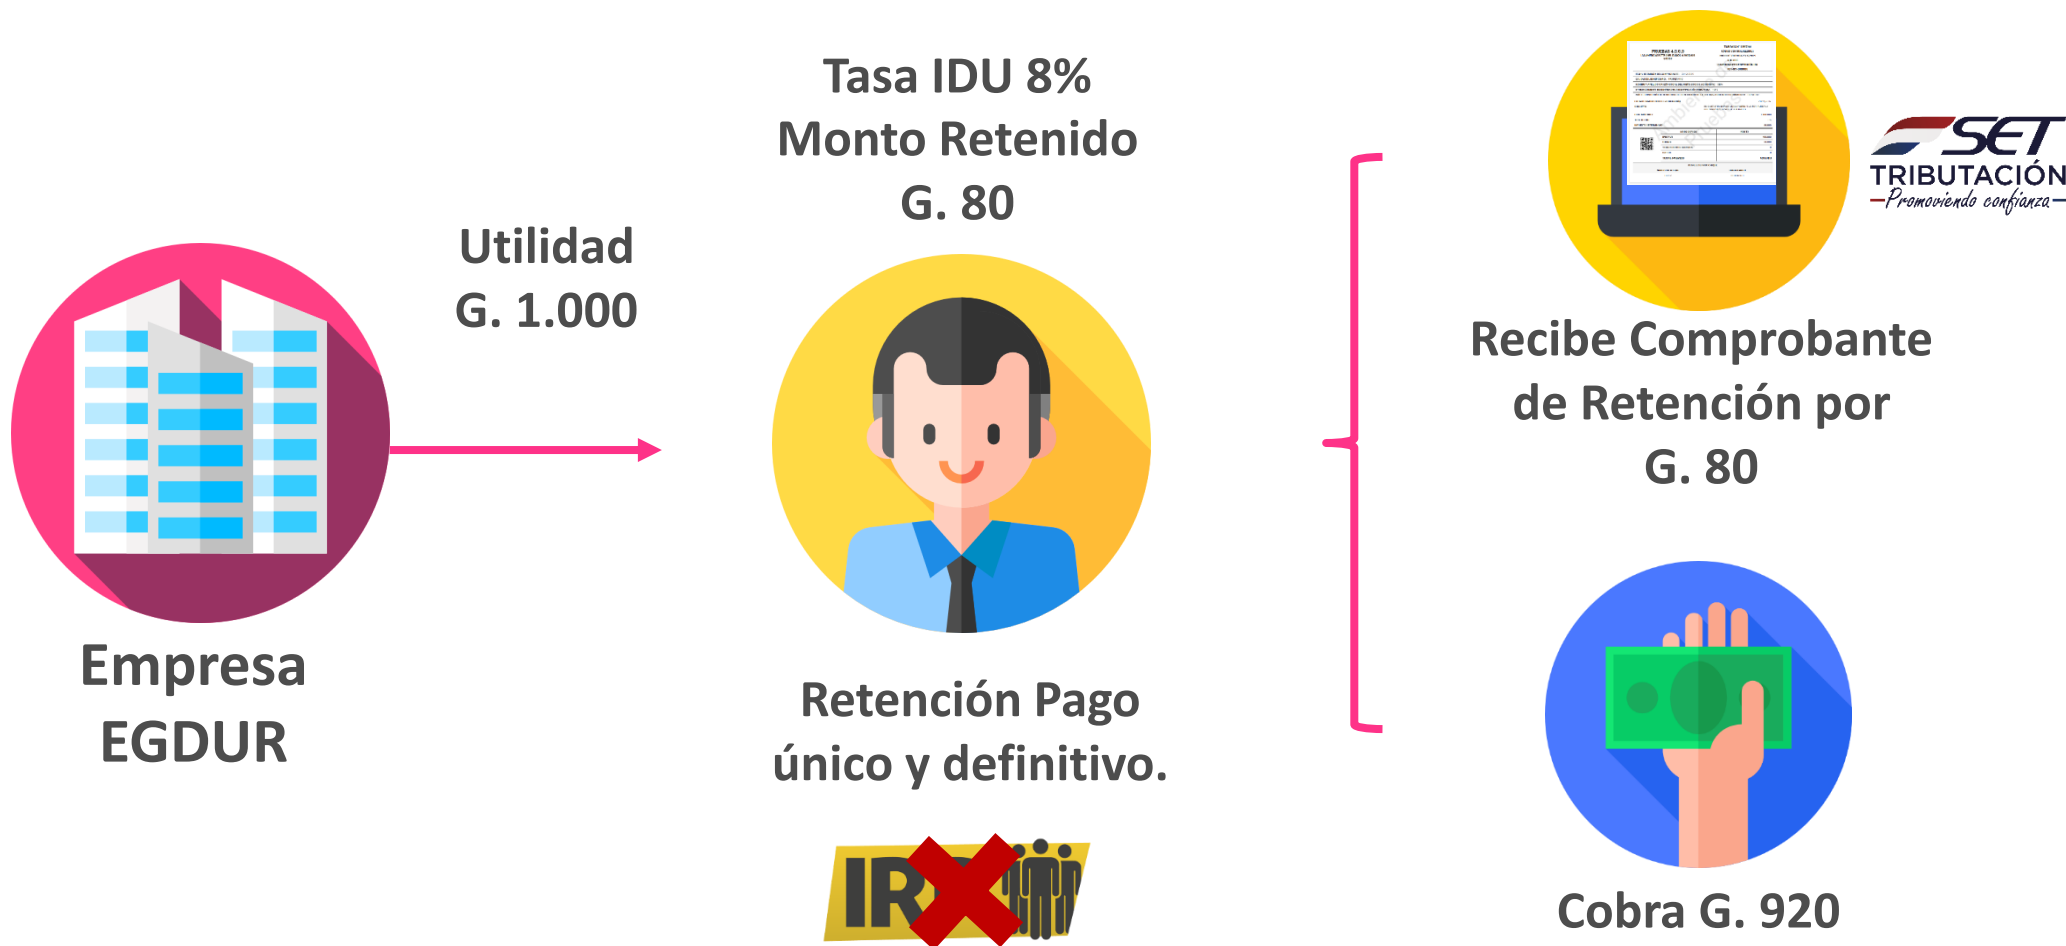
Tasa IDU 8%
Monto Retenido
G. 80

Utilidad
G. 1.000

Empresa
EGDUR

Retención Pago único y definitivo.

IR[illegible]

SET
TRIBUTACIÓN
Promoviendo confianza

Recibe Comprobante de Retención por G. 80

Cobra G. 920